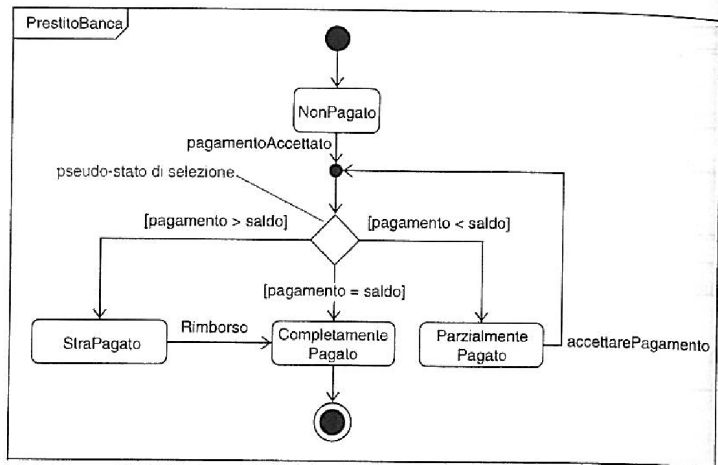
PrestitoBanca

NonPagato

pagamentoAccettato

pseudo-stato di selezione

[pagamento > saldo]

[pagamento < saldo]

[pagamento = saldo]

StraPagato

Rimborso

Completamente Pagato

Parzialmente Pagato

accettarePagamento